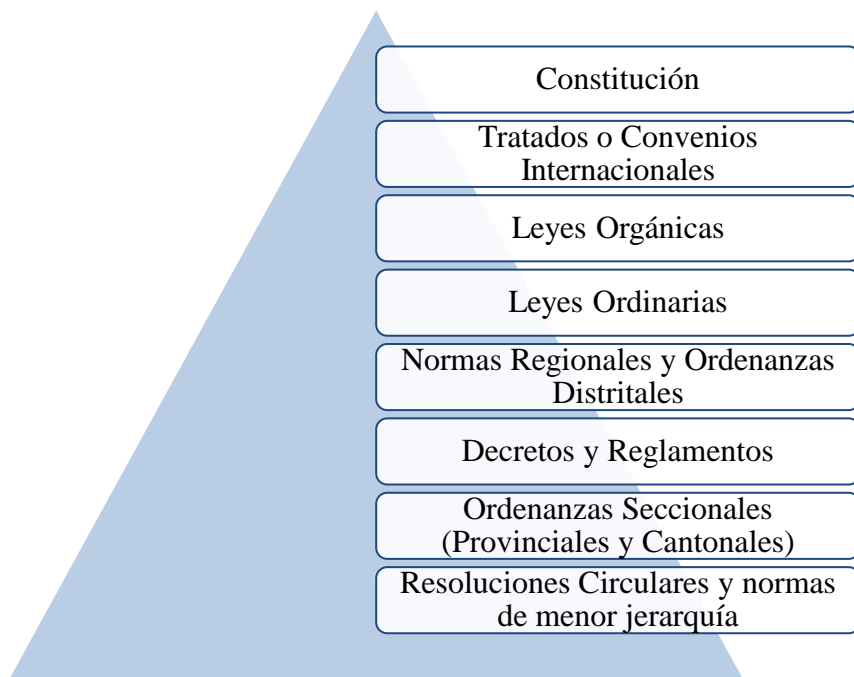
Constitución

Tratados o Convenios Internacionales

Leyes Orgánicas

Leyes Ordinarias

Normas Regionales y Ordenanzas Distritales

Decretos y Reglamentos

Ordenanzas Seccionales (Provinciales y Cantonales)

Resoluciones Circulares y normas de menor jerarquía